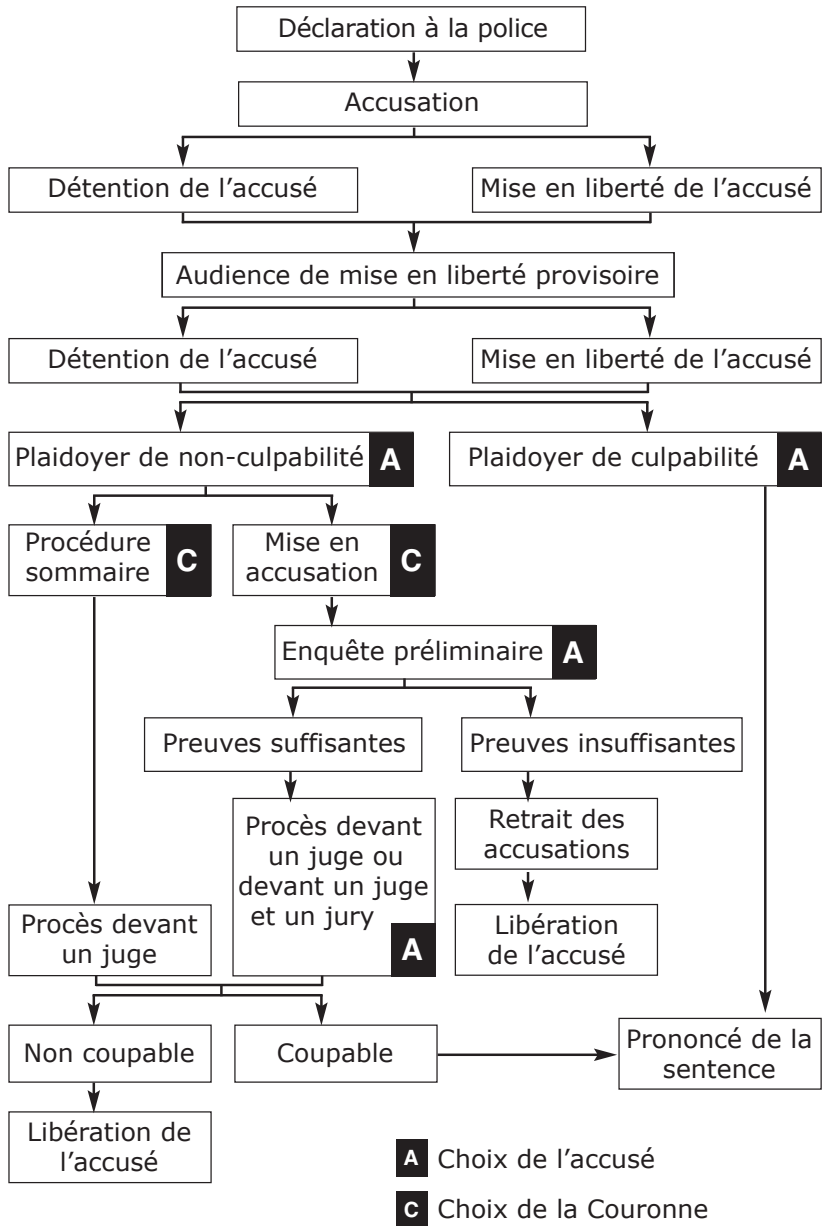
Déclaration à la police

Accusation

Détention de l'accusé

Mise en liberté de l'accusé

Audience de mise en liberté provisoire

Détention de l'accusé

Mise en liberté de l'accusé

Plaidoyer de non-culpabilité A

Plaidoyer de culpabilité A

Procédure sommaire C

Mise en accusation C

Enquête préliminaire A

Preuves suffisantes

Preuves insuffisantes

Procès devant un juge ou devant un juge et un jury A

Retrait des accusations

Libération de l'accusé

Procès devant un juge

Non coupable

Coupable

Prononcé de la sentence

Libération de l'accusé

A Choix de l'accusé

C Choix de la Couronne